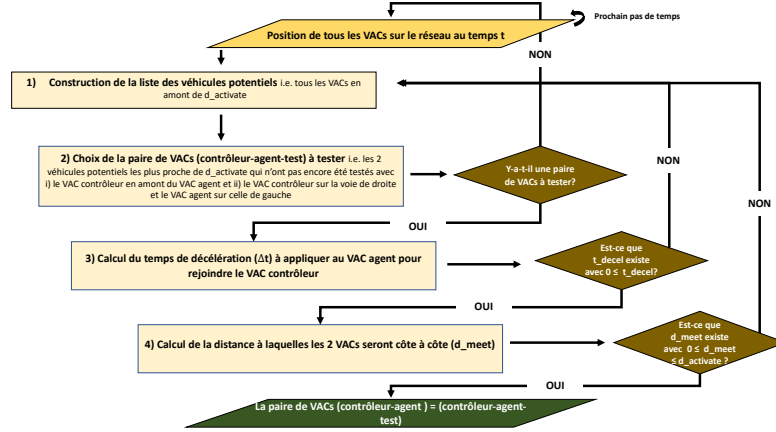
Prochain pas de temps

Position de tous les VACs sur le réseau au temps t

NON

1) Construction de la liste des véhicules potentiels i.e. tous les VACs en amont de d_activate

2) Choix de la paire de VACs (contrôleur-agent-test) à tester i.e. les 2 véhicules potentiels les plus proche de d_activate qui n'ont pas encore été testés avec i) le VAC contrôleur en amont du VAC agent et ii) le VAC contrôleur sur la voie de droite et le VAC agent sur celle de gauche

Y-a-t-il une paire de VACs à tester?

NON

NON

OUI

3) Calcul du temps de décélération (Δt) à appliquer au VAC agent pour rejoindre le VAC contrôleur

Est-ce que t_decel existe avec 0 ≤ t_decel?

OUI

4) Calcul de la distance à laquelles les 2 VACs seront côte à côte (d_meet)

Est-ce que d_meet existe avec 0 ≤ d_meet ≤ d_activate ?

OUI

La paire de VACs (contrôleur-agent ) = (contrôleur-agent-test)